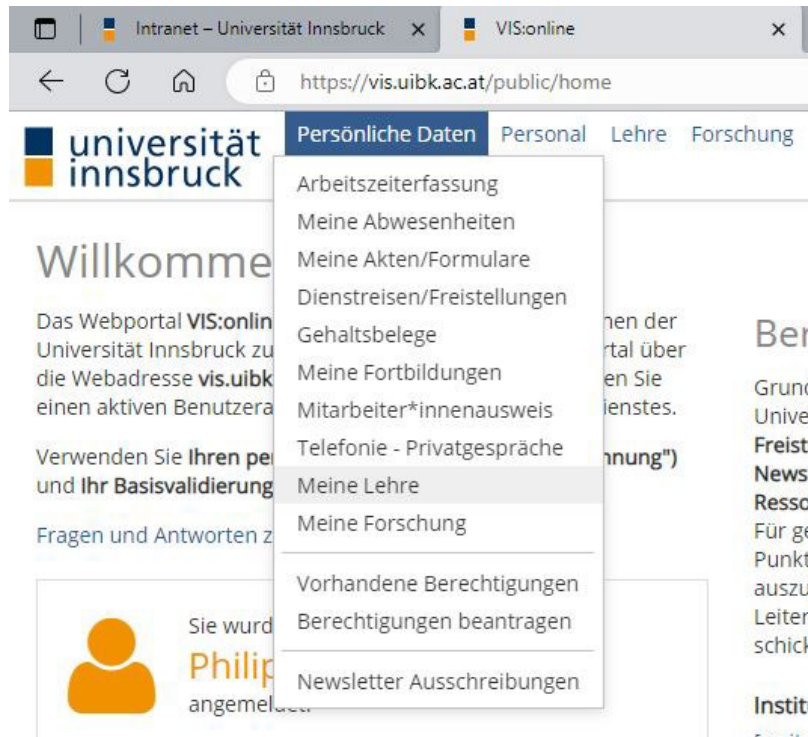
Intranet – Universität Innsbruck ×

VIS:online ×

https://vis.uibk.ac.at/public/home

universität innsbruck

Persönliche Daten Personal Lehre Forschung

Arbeitszeiterfassung
Meine Abwesenheiten
Meine Akten/Formulare
Dienstreisen/Freistellungen
Gehaltsbelege
Meine Fortbildungen
Mitarbeiter*innenausweis
Telefonie - Privatgespräche
Meine Lehre
Meine Forschung
Vorhandene Berechtigungen
Berechtigungen beantragen
Newsletter Ausschreibungen

Willkomme

Das Webportal VIS:onlin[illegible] nen der Universität Innsbruck zu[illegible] rtal über die Webadresse vis.uibk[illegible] en Sie einen aktiven Benutzera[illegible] ienstes.

Verwenden Sie Ihren pe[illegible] nnung") und Ihr Basisvalidierung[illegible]

Fragen und Antworten z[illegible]

Sie wurd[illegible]
Philip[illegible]
angemeldet.

Ber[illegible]

Grund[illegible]
Unive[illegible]
Freist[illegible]
News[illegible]
Resso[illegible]
Für ge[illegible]
Punkt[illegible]
auszu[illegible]
Leiter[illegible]
schick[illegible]

Instit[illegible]